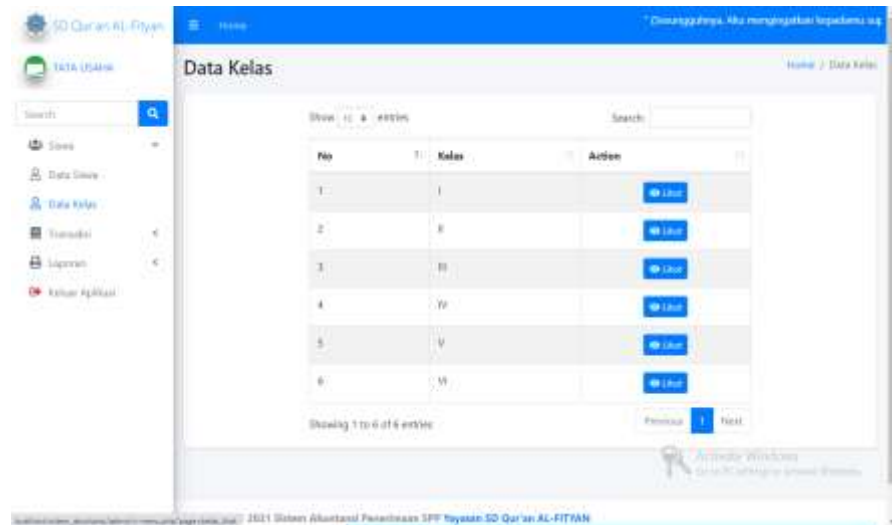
SD Qur'an AL-Fityan

Home

" Diwunggunya, Aku mengingatkan kepadamu sa

TATA USAHA

Search

Siswa

Data Siswa

Data Kelas

Transaksi

Laporan

Keluar Aplikasi

Data Kelas

Home / Data Kelas

Show 10 entries

Search:

| No | Kelas | Action |
|---|---|---|
| 1 | I | Lihat |
| 2 | II | Lihat |
| 3 | III | Lihat |
| 4 | IV | Lihat |
| 5 | V | Lihat |
| 6 | VI | Lihat |

Showing 1 to 6 of 6 entries

Previous 1 Next

Activate Windows
Go to PC settings to activate Windows.

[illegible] 2021 Sistem Akuntansi Penerimaan SPP Yayasan SD Qur'an AL-FITYAN